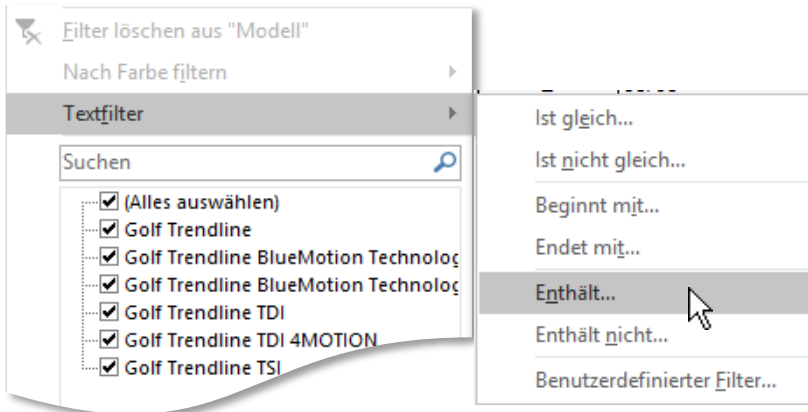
Filter löschen aus "Modell"
Nach Farbe filtern
Textfilter
Suchen
(Alles auswählen)
Golf Trendline
Golf Trendline BlueMotion Technolog
Golf Trendline BlueMotion Technolog
Golf Trendline TDI
Golf Trendline TDI 4MOTION
Golf Trendline TSI

Ist gleich...
Ist nicht gleich...
Beginnt mit...
Endet mit...
Enthält...
Enthält nicht...
Benutzerdefinierter Filter...